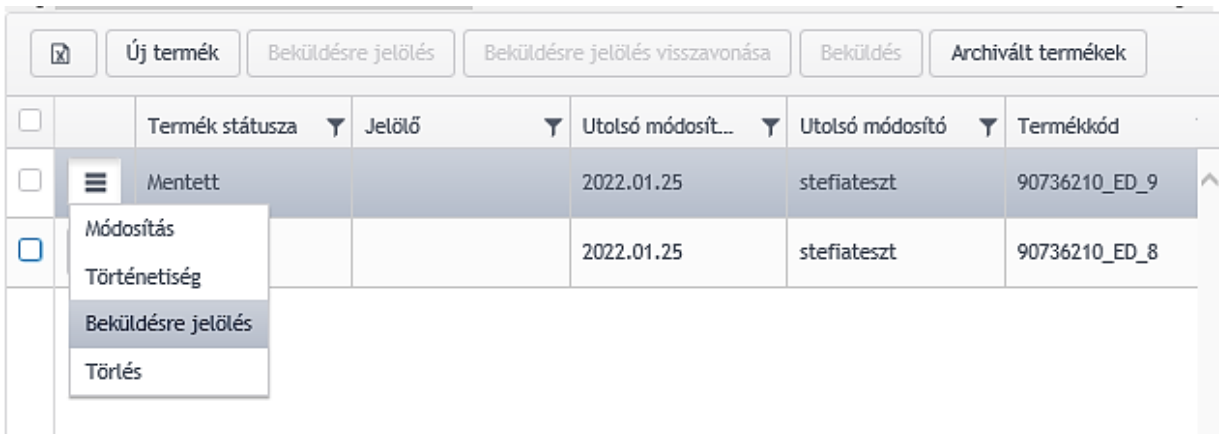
Új termék | Beküldésre jelölés | Beküldésre jelölés visszavonása | Beküldés | Archivált termékek

| | | Termék státusza | Jelölő | Utolsó módosít... | Utolsó módosító | Termékkód |
|---|---|---|---|---|---|---|
| | | Mentett | | 2022.01.25 | stefiateszt | 90736210_ED_9 |
| | | | | 2022.01.25 | stefiateszt | 90736210_ED_8 |

Módosítás
Történetiség
Beküldésre jelölés
Törlés